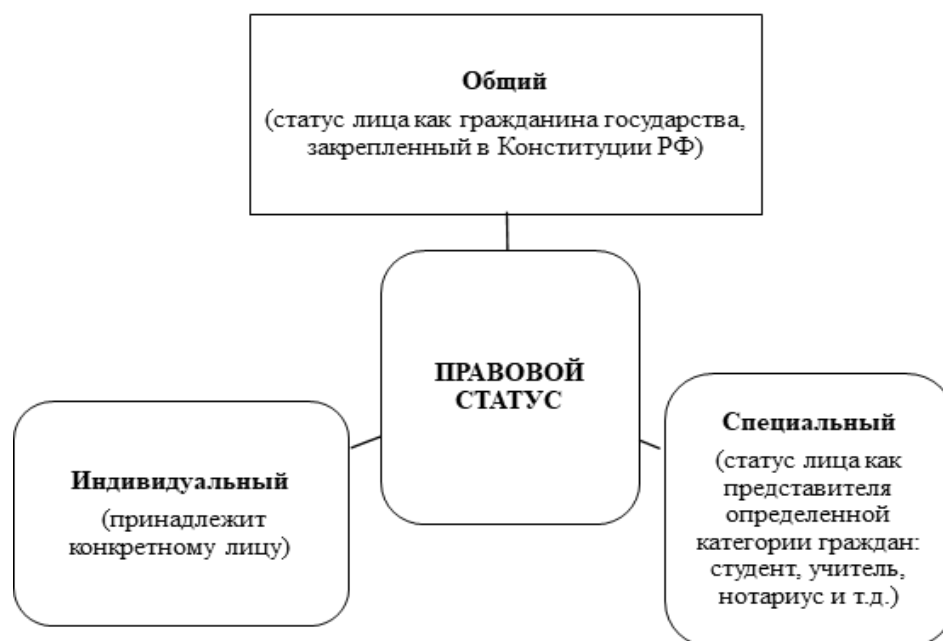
**Общий**
(статус лица как гражданина государства, закрепленный в Конституции РФ)

**ПРАВОВОЙ СТАТУС**

**Индивидуальный**
(принадлежит конкретному лицу)

**Специальный**
(статус лица как представителя определенной категории граждан: студент, учитель, нотариус и т.д.)